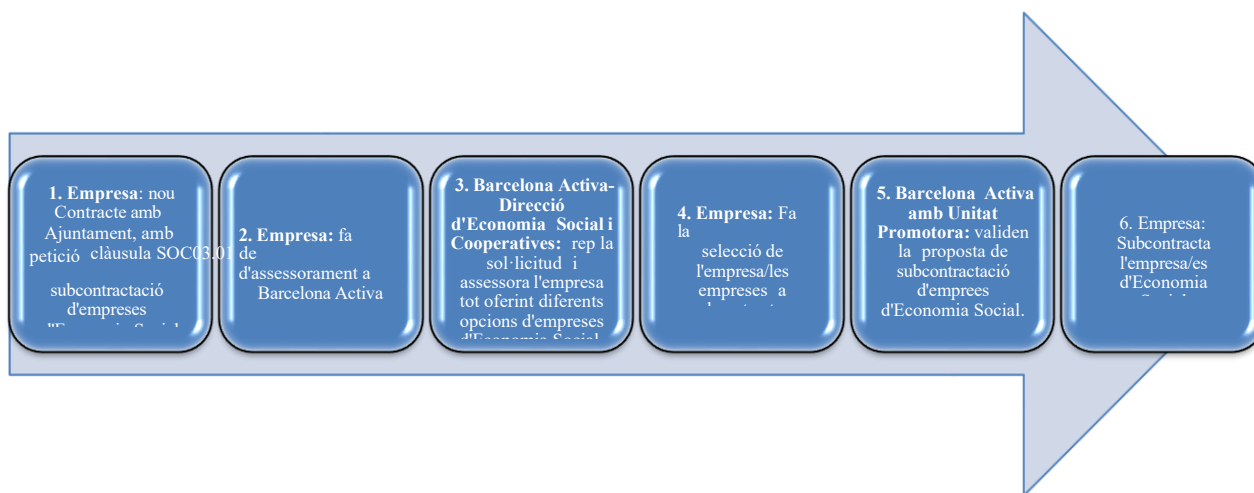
1. Empresa: nou Contracte amb Ajuntament, amb petició clàusula SOC03.01 subcontractació d'empreses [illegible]

2. Empresa: fa de d'assessorament a Barcelona Activa

3. Barcelona Activa-Direcció d'Economia Social i Cooperatives: rep la sol·licitud i assessora l'empresa tot oferint diferents opcions d'empreses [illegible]

4. Empresa: Fa la selecció de l'empresa/les empreses a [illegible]

5. Barcelona Activa amb Unitat Promotora: validen la proposta de subcontractació d'emprees d'Economia Social.

6. Empresa: Subcontracta l'empresa/es d'Economia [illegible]